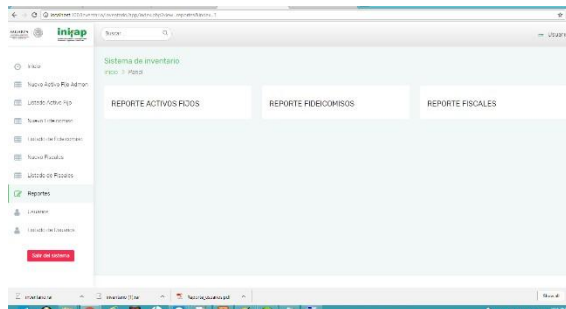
localhost:8080/inventario/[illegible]

inifap

Buscar

Usuar

Inicio

Nuevo Activo Fijo Admon

Listado Activo Fijo

Nuevo Fideicomiso

Listado de Fideicomiso

Nuevo Fiscales

Listado de Fiscales

Reportes

Usuarios

Listado de Usuarios

Salir del sistema

Sistema de inventario

Inicio > Panel

REPORTE ACTIVOS FIJOS

REPORTE FIDEICOMISOS

REPORTE FISCALES

inventario.rar

inventario (1).rar

Reporte_usuarios.pdf

Show all